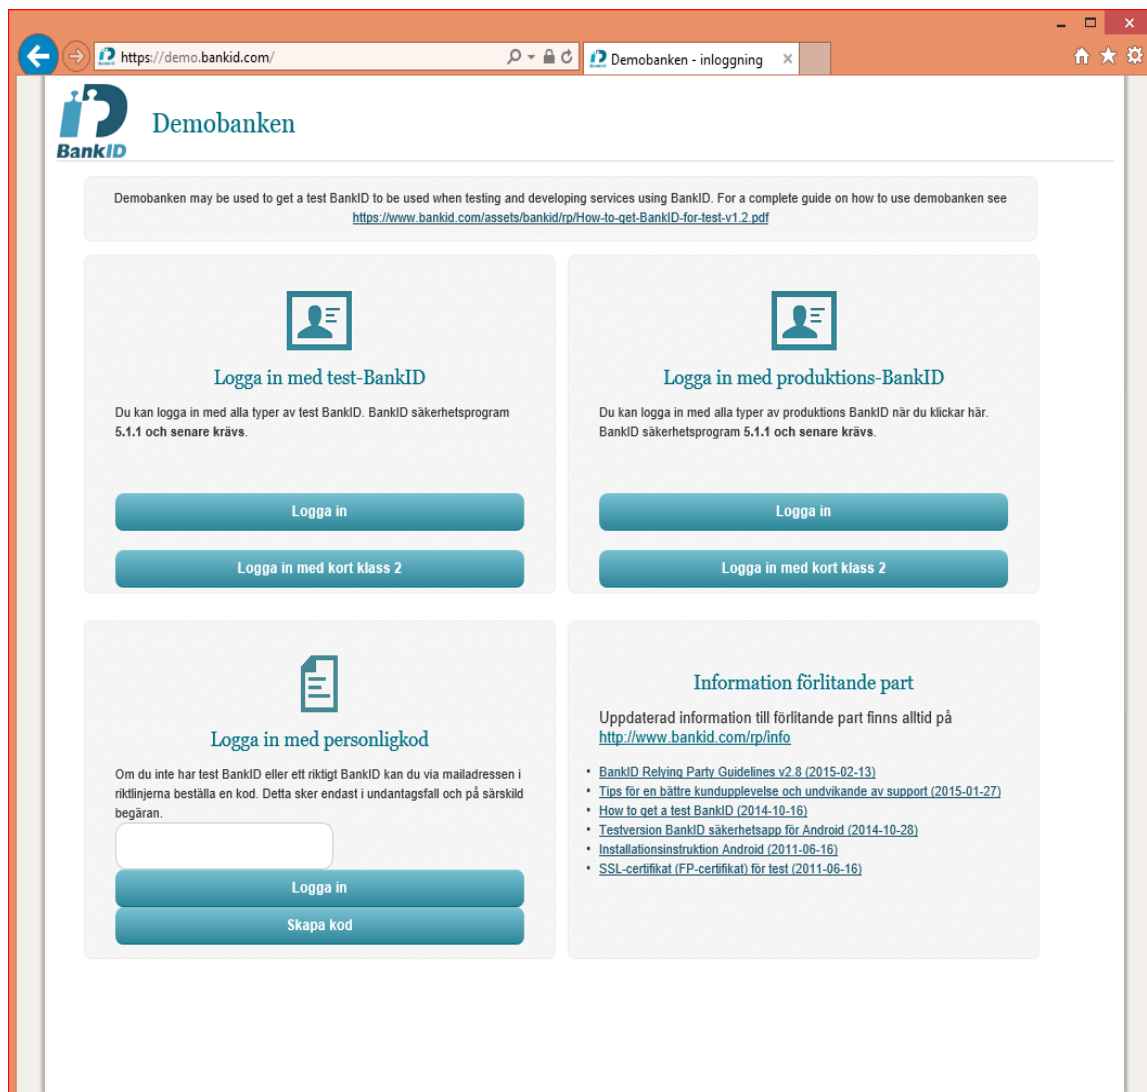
https://demo.bankid.com/

Demobanken - inloggning

BankID

Demobanken

Demobanken may be used to get a test BankID to be used when testing and developing services using BankID. For a complete guide on how to use demobanken see https://www.bankid.com/assets/bankid/rp/How-to-get-BankID-for-test-v1.2.pdf

Logga in med test-BankID

Du kan logga in med alla typer av test BankID. BankID säkerhetsprogram **5.1.1 och senare krävs**.

Logga in

Logga in med kort klass 2

Logga in med produktions-BankID

Du kan logga in med alla typer av produktions BankID när du klickar här. BankID säkerhetsprogram **5.1.1 och senare krävs**.

Logga in

Logga in med kort klass 2

Logga in med personligkod

Om du inte har test BankID eller ett riktigt BankID kan du via mailadressen i riktlinjerna beställa en kod. Detta sker endast i undantagsfall och på särskild begäran.

Logga in

Skapa kod

Information förlitande part

Uppdaterad information till förlitande part finns alltid på http://www.bankid.com/rp/info

- BankID Relying Party Guidelines v2.8 (2015-02-13)
- Tips för en bättre kundupplevelse och undvikande av support (2015-01-27)
- How to get a test BankID (2014-10-16)
- Testversion BankID säkerhetsapp för Android (2014-10-28)
- Installationsinstruktion Android (2011-06-16)
- SSL-certifikat (FP-certifikat) för test (2011-06-16)